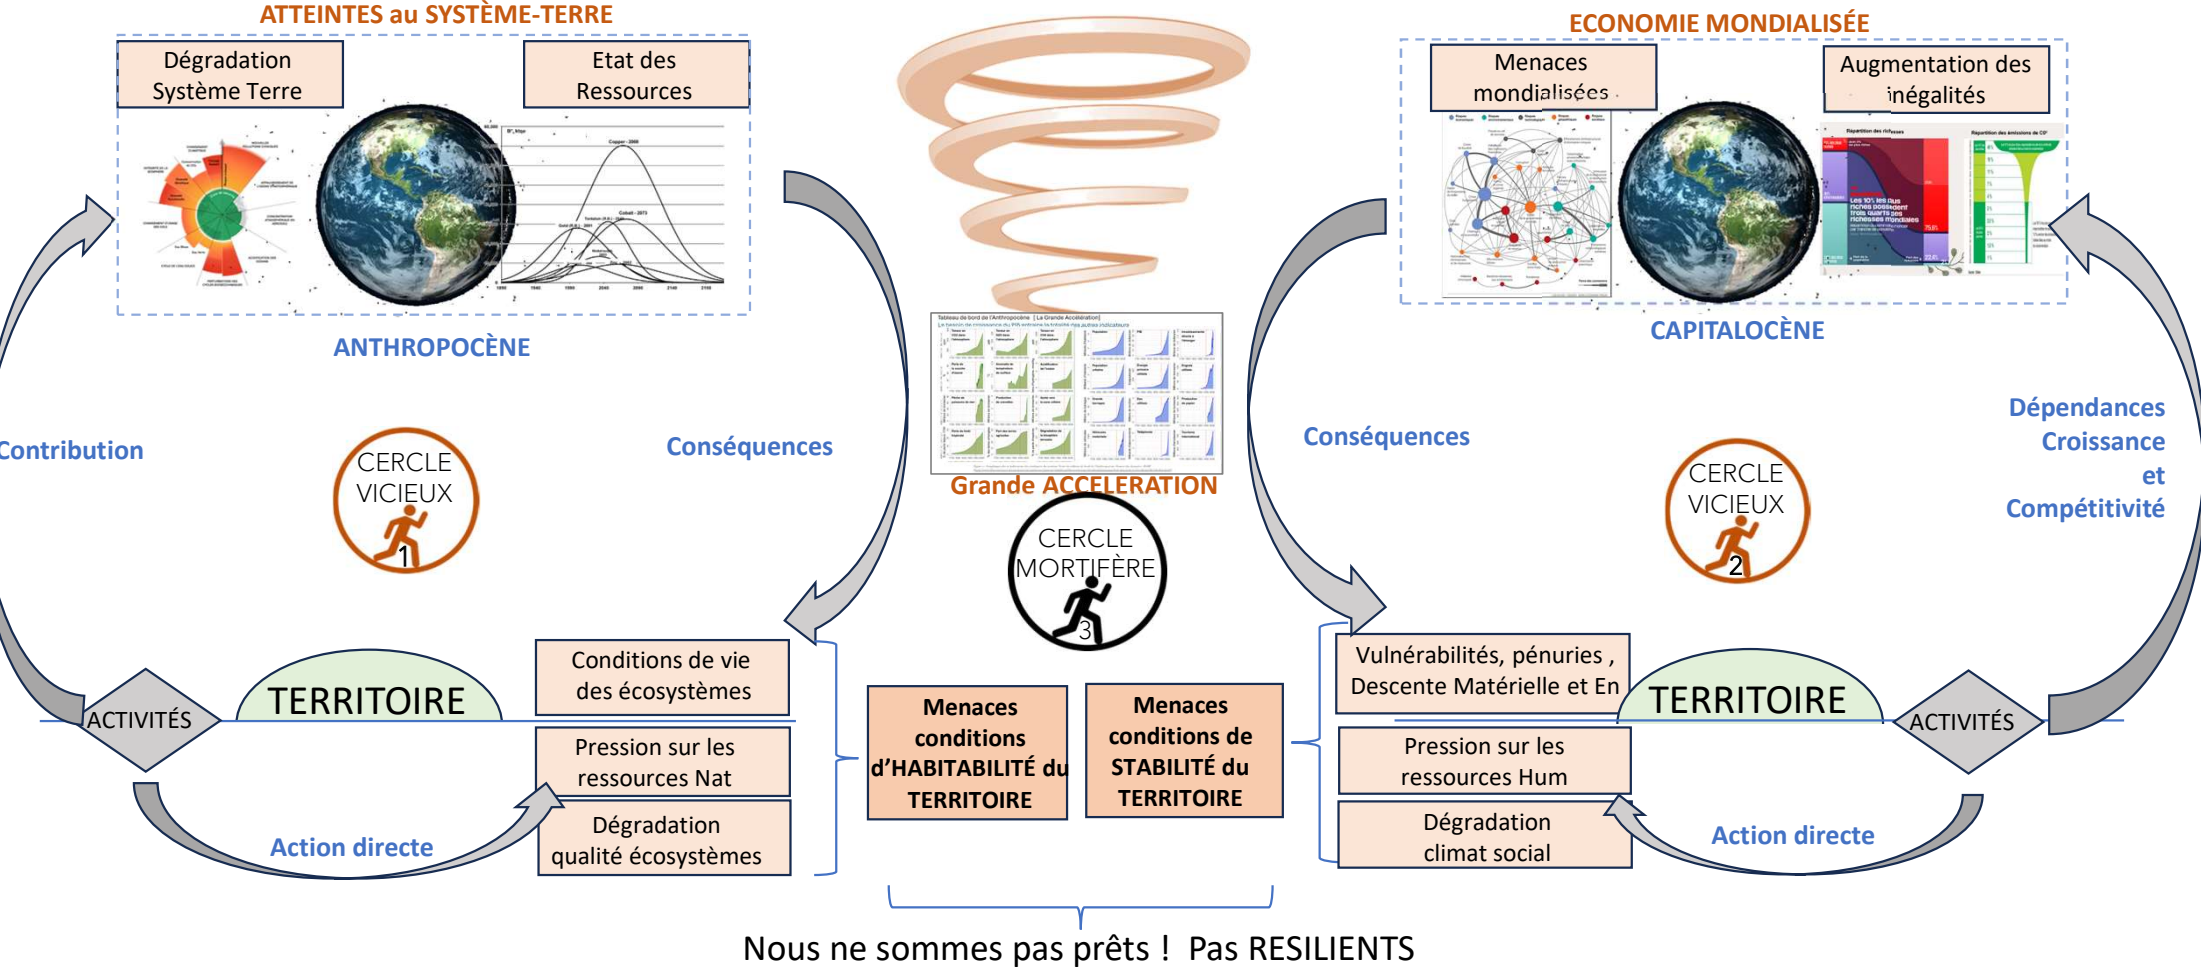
ATTEINTES au SYSTÈME-TERRE

Dégradation Système Terre

Etat des Ressources

ANTHROPOCÈNE

Contribution

CERCLE VICIEUX 1

Conséquences

TERRITOIRE

ACTIVITÉS

Conditions de vie des écosystèmes

Pression sur les ressources Nat

Dégradation qualité écosystèmes

Action directe

Grande ACCELERATION

CERCLE MORTIFÈRE 3

Menaces conditions d'HABITABILITÉ du TERRITOIRE

Menaces conditions de STABILITÉ du TERRITOIRE

ECONOMIE MONDIALISÉE

Menaces mondialisées

Augmentation des inégalités

CAPITALOCÈNE

Conséquences

CERCLE VICIEUX 2

Dépendances Croissance et Compétitivité

Vulnérabilités, pénuries , Descente Matérielle et En

TERRITOIRE

ACTIVITÉS

Pression sur les ressources Hum

Dégradation climat social

Action directe

Nous ne sommes pas prêts ! Pas RESILIENTS